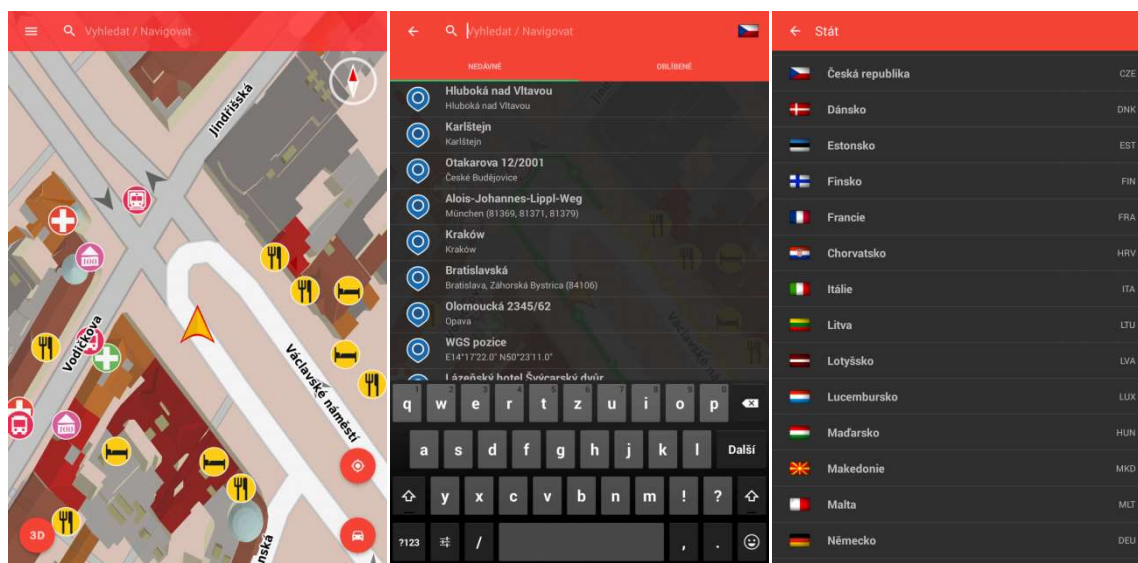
Vyhledat / Navigovat

Jindřišská

Vodičkova

Václavské náměstí

3D

Vyhledat / Navigovat

NEDÁVNÉ

OBLÍBENÉ

Hluboká nad Vltavou
Hluboká nad Vltavou

Karlštejn
Karlštejn

Otakarova 12/2001
České Budějovice

Alois-Johannes-Lippl-Weg
München (81369, 81371, 81379)

Kraków
Kraków

Bratislavská
Bratislava, Záhorská Bystrica (84106)

Olomoucká 2345/62
Opava

WGS pozice
E14°17'22.0" N50°23'11.0"

Lázeňský hotel Švýcarský dvůr

q w e r t z u i o p
a s d f g h j k l Další
y x c v b n m ! ?
?123 / , .

Stát

Česká republika CZE
Dánsko DNK
Estonsko EST
Finsko FIN
Francie FRA
Chorvatsko HRV
Itálie ITA
Litva LTU
Lotyšsko LVA
Lucembursko LUX
Maďarsko HUN
Makedonie MKD
Malta MLT
Německo DEU